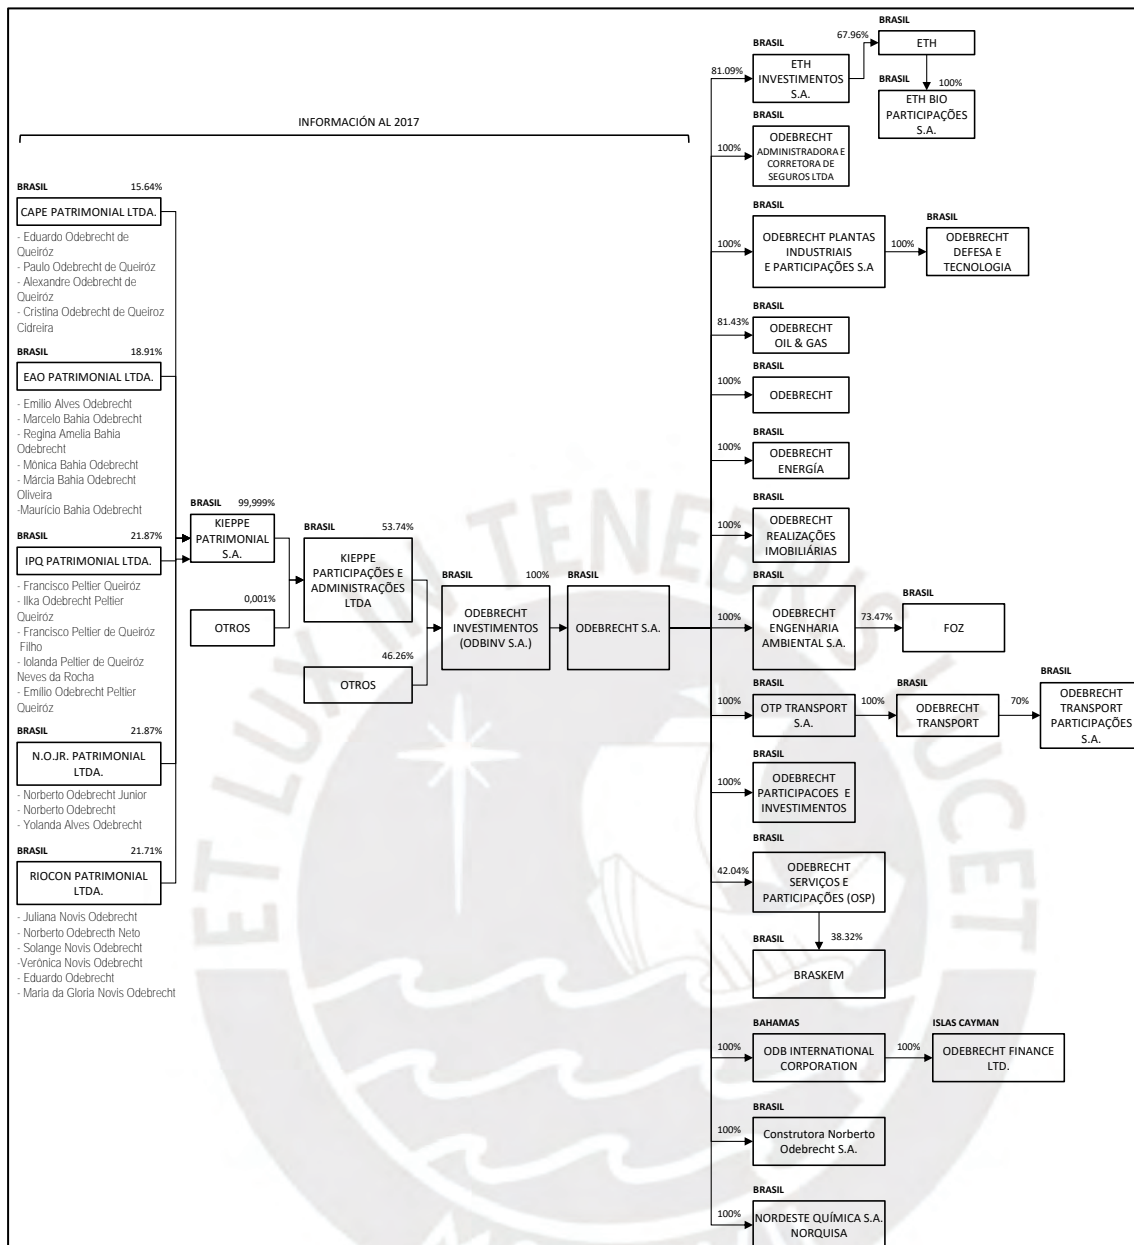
INFORMACIÓN AL 2017

BRASIL 15.64%
CAPE PATRIMONIAL LTDA.
- Eduardo Odebrecht de Queiróz
- Paulo Odebrecht de Queiróz
- Alexandre Odebrecht de Queiróz
- Cristina Odebrecht de Queiroz Cidreira

BRASIL 18.91%
EAO PATRIMONIAL LTDA.
- Emilio Alves Odebrecht
- Marcelo Bahia Odebrecht
- Regina Amelia Bahia Odebrecht
- Mônica Bahia Odebrecht
- Márcia Bahia Odebrecht Oliveira
-Maurício Bahia Odebrecht

BRASIL 21.87%
IPQ PATRIMONIAL LTDA.
- Francisco Peltier Queiróz
- Ilka Odebrecht Peltier Queiróz
- Francisco Peltier de Queiróz Filho
- Iolanda Peltier de Queiróz Neves da Rocha
- Emílio Odebrecht Peltier Queiróz

BRASIL 21.87%
N.O.JR. PATRIMONIAL LTDA.
- Norberto Odebrecht Junior
- Norberto Odebrecht
- Yolanda Alves Odebrecht

BRASIL 21.71%
RIOCON PATRIMONIAL LTDA.
- Juliana Novis Odebrecht
- Norberto Odebrecth Neto
- Solange Novis Odebrecht
-Verônica Novis Odebrecht
- Eduardo Odebrecht
- Maria da Gloria Novis Odebrecht

BRASIL 99,999%
KIEPPE PATRIMONIAL S.A.

0,001%
OTROS

BRASIL 53.74%
KIEPPE PARTICIPAÇÕES E ADMINISTRAÇÕES LTDA

46.26%
OTROS

BRASIL 100%
ODEBRECHT INVESTIMENTOS (ODBINV S.A.)

BRASIL
ODEBRECHT S.A.

81.09%
BRASIL
ETH INVESTIMENTOS S.A.
67.96%
BRASIL
ETH
BRASIL 100%
ETH BIO PARTICIPAÇÕES S.A.

100%
BRASIL
ODEBRECHT ADMINISTRADORA E CORRETORA DE SEGUROS LTDA

100%
BRASIL
ODEBRECHT PLANTAS INDUSTRIAIS E PARTICIPAÇÕES S.A
100%
BRASIL
ODEBRECHT DEFESA E TECNOLOGIA

81.43%
BRASIL
ODEBRECHT OIL & GAS

100%
BRASIL
ODEBRECHT

100%
BRASIL
ODEBRECHT ENERGÍA

100%
BRASIL
ODEBRECHT REALIZAÇÕES IMOBILIÁRIAS

100%
BRASIL
ODEBRECHT ENGENHARIA AMBIENTAL S.A.
73.47%
BRASIL
FOZ

100%
BRASIL
OTP TRANSPORT S.A.
100%
BRASIL
ODEBRECHT TRANSPORT
70%
BRASIL
ODEBRECHT TRANSPORT PARTICIPAÇÕES S.A.

100%
BRASIL
ODEBRECHT PARTICIPACOES E INVESTIMENTOS

42.04%
BRASIL
ODEBRECHT SERVIÇOS E PARTICIPAÇÕES (OSP)
BRASIL 38.32%
BRASKEM

100%
BAHAMAS
ODB INTERNATIONAL CORPORATION
100%
ISLAS CAYMAN
ODEBRECHT FINANCE LTD.

100%
BRASIL
Construtora Norberto Odebrecht S.A.

100%
BRASIL
NORDESTE QUÍMICA S.A. NORQUISA